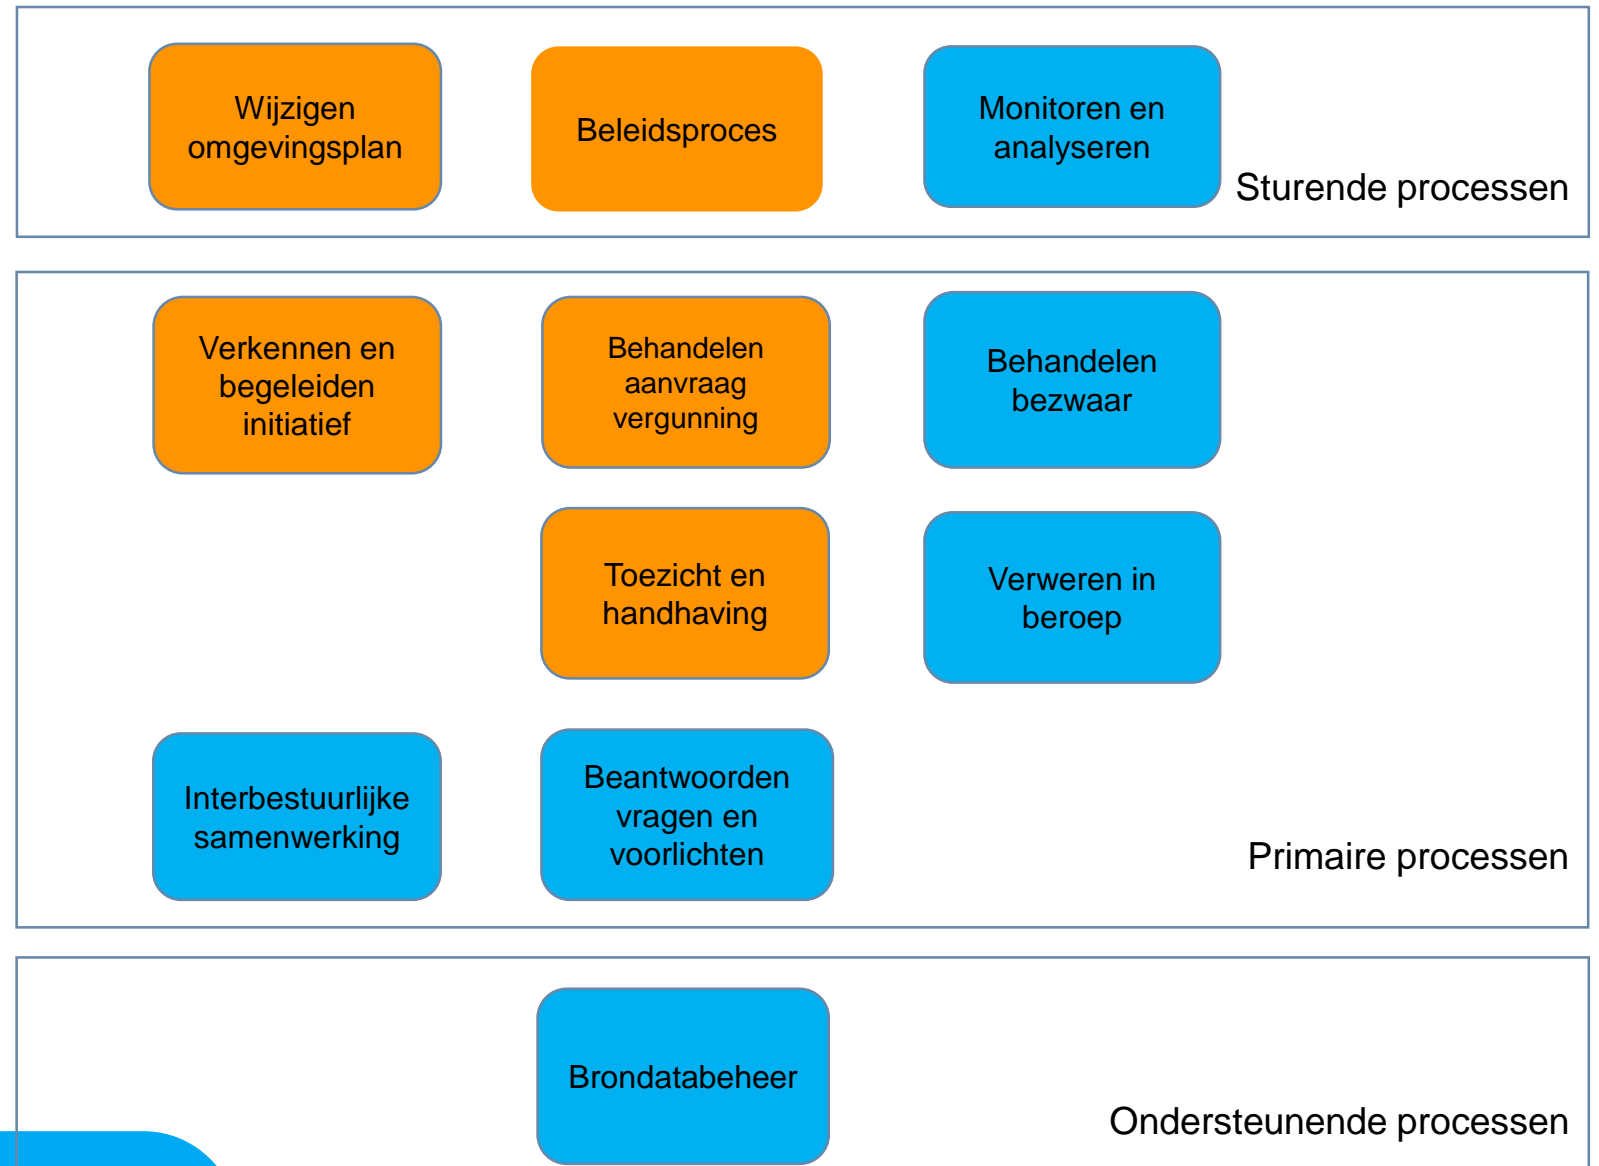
Wijzigen omgevingsplan

Beleidsproces

Monitoren en analyseren

Sturende processen

Verkennen en begeleiden initiatief

Behandelen aanvraag vergunning

Behandelen bezwaar

Toezicht en handhaving

Verweren in beroep

Interbestuurlijke samenwerking

Beantwoorden vragen en voorlichten

Primaire processen

Brondatabeheer

Ondersteunende processen